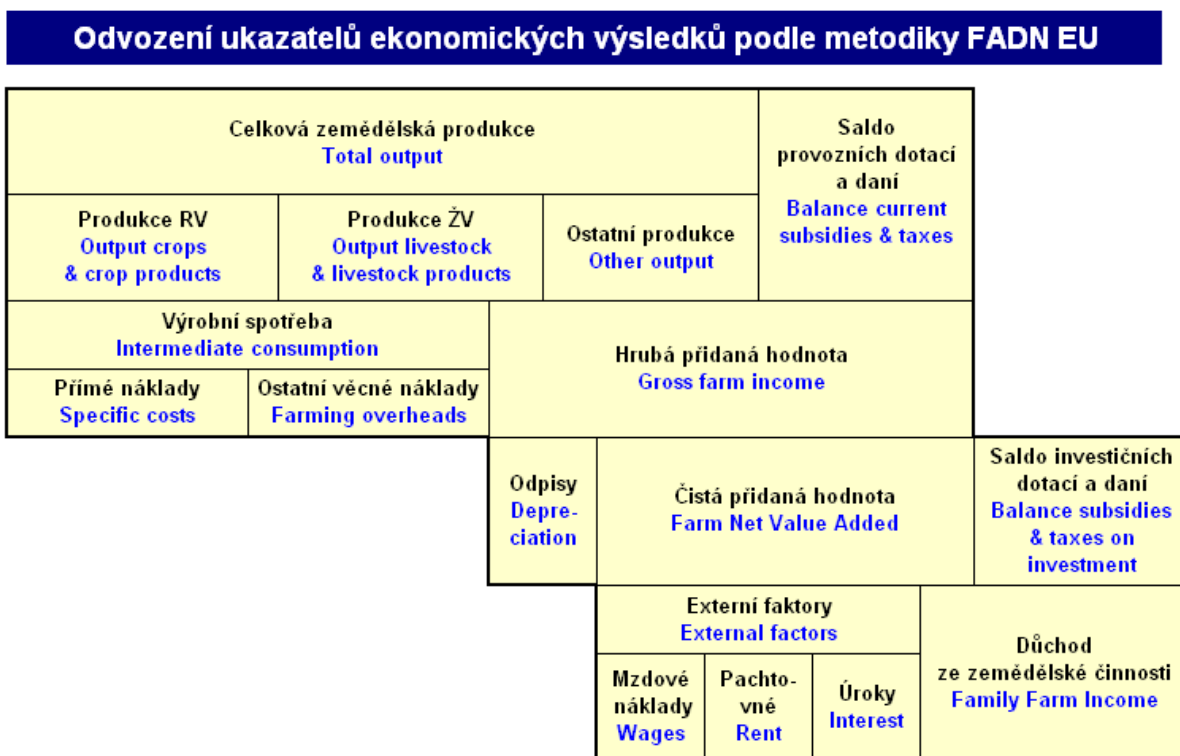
Odvození ukazatelů ekonomických výsledků podle metodiky FADN EU

Celková zemědělská produkce
Total output

Saldo provozních dotací a daní
Balance current subsidies & taxes

Produkce RV
Output crops & crop products

Produkce ŽV
Output livestock & livestock products

Ostatní produkce
Other output

Výrobní spotřeba
Intermediate consumption

Hrubá přidaná hodnota
Gross farm income

Přímé náklady
Specific costs

Ostatní věcné náklady
Farming overheads

Odpisy
Depreciation

Čistá přidaná hodnota
Farm Net Value Added

Saldo investičních dotací a daní
Balance subsidies & taxes on investment

Externí faktory
External factors

Důchod ze zemědělské činnosti
Family Farm Income

Mzdové náklady
Wages

Pachtovné
Rent

Úroky
Interest